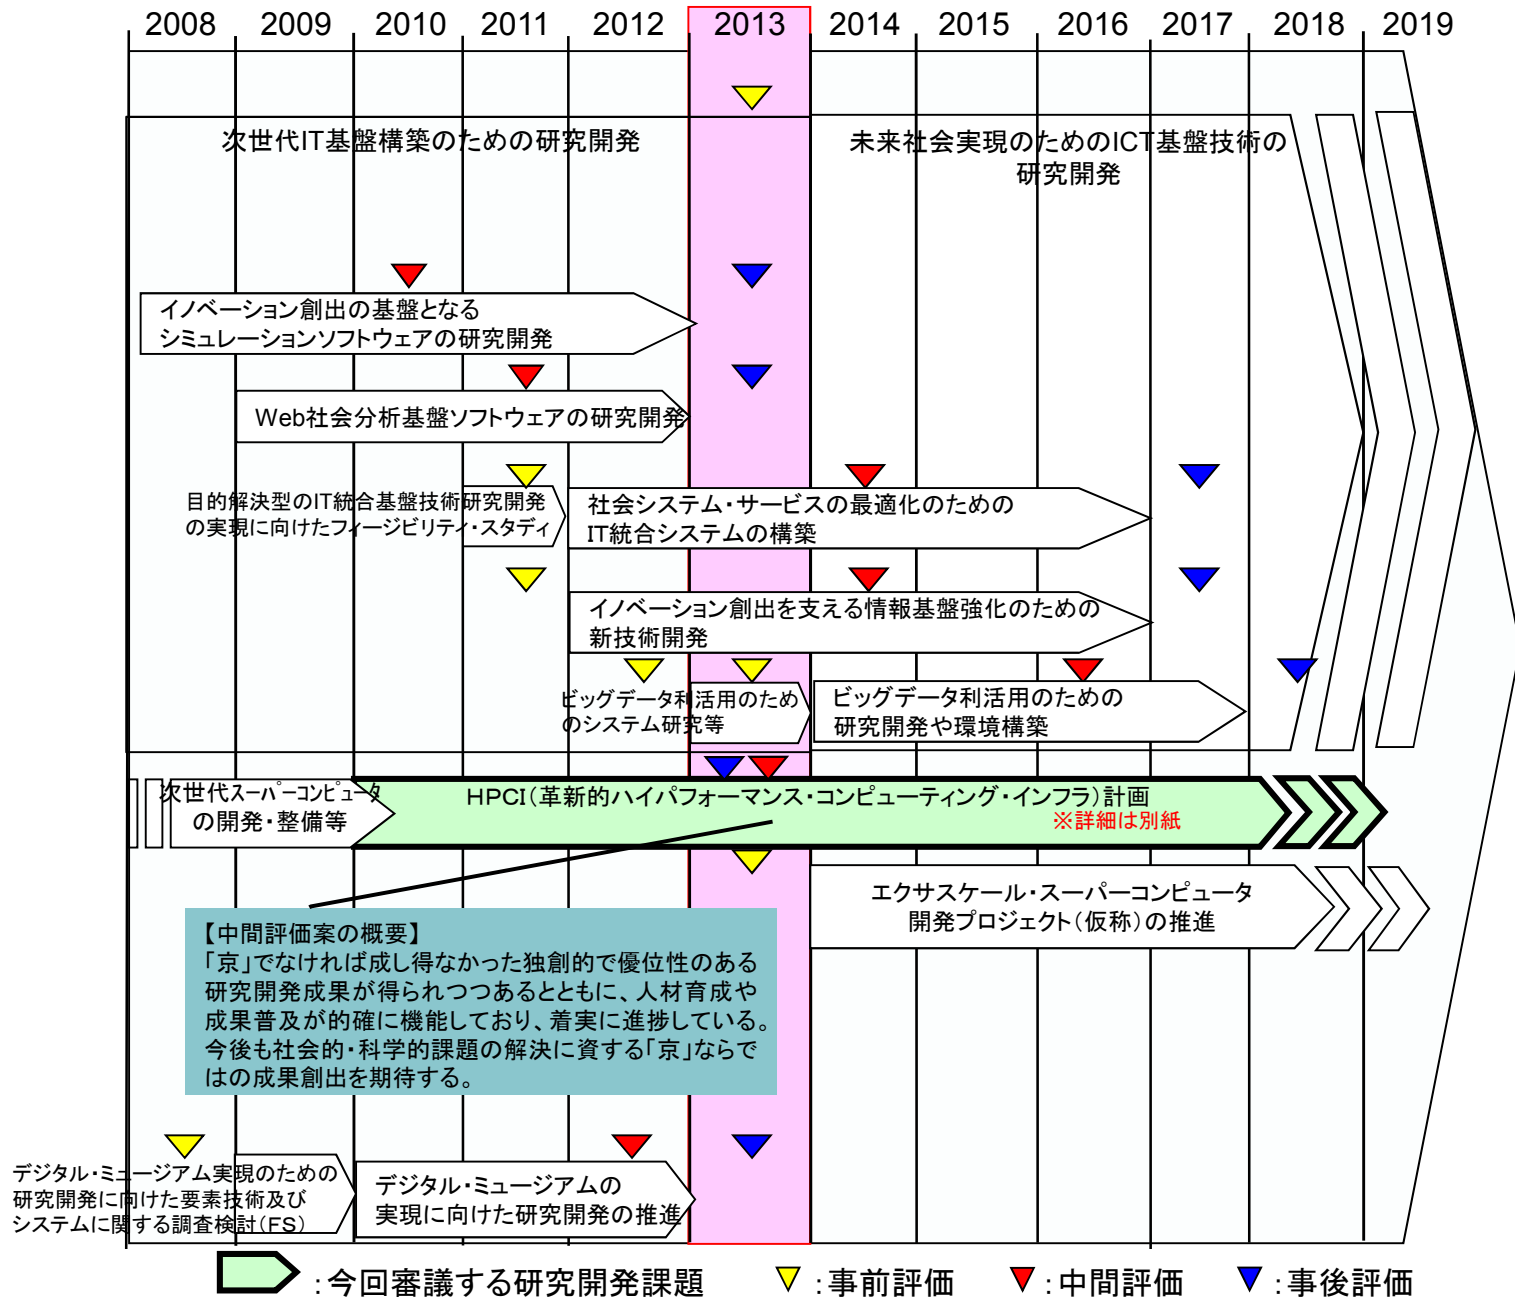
2008 2009 2010 2011 2012 2013 2014 2015 2016 2017 2018 2019

次世代IT基盤構築のための研究開発

未来社会実現のためのICT基盤技術の研究開発

イノベーション創出の基盤となるシミュレーションソフトウェアの研究開発

Web社会分析基盤ソフトウェアの研究開発

目的解決型のIT統合基盤技術研究開発の実現に向けたフィージビリティ・スタディ

社会システム・サービスの最適化のためのIT統合システムの構築

イノベーション創出を支える情報基盤強化のための新技術開発

ビッグデータ利活用のためのシステム研究等

ビッグデータ利活用のための研究開発や環境構築

次世代スーパーコンピュータの開発・整備等

HPCI（革新的ハイパフォーマンス・コンピューティング・インフラ）計画
※詳細は別紙

エクサスケール・スーパーコンピュータ開発プロジェクト（仮称）の推進

【中間評価案の概要】
「京」でなければ成し得なかった独創的で優位性のある研究開発成果が得られつつあるとともに、人材育成や成果普及が的確に機能しており、着実に進捗している。今後も社会的・科学的課題の解決に資する「京」ならではの成果創出を期待する。

デジタル・ミュージアム実現のための研究開発に向けた要素技術及びシステムに関する調査検討（FS）

デジタル・ミュージアムの実現に向けた研究開発の推進

：今回審議する研究開発課題　：事前評価　：中間評価　：事後評価